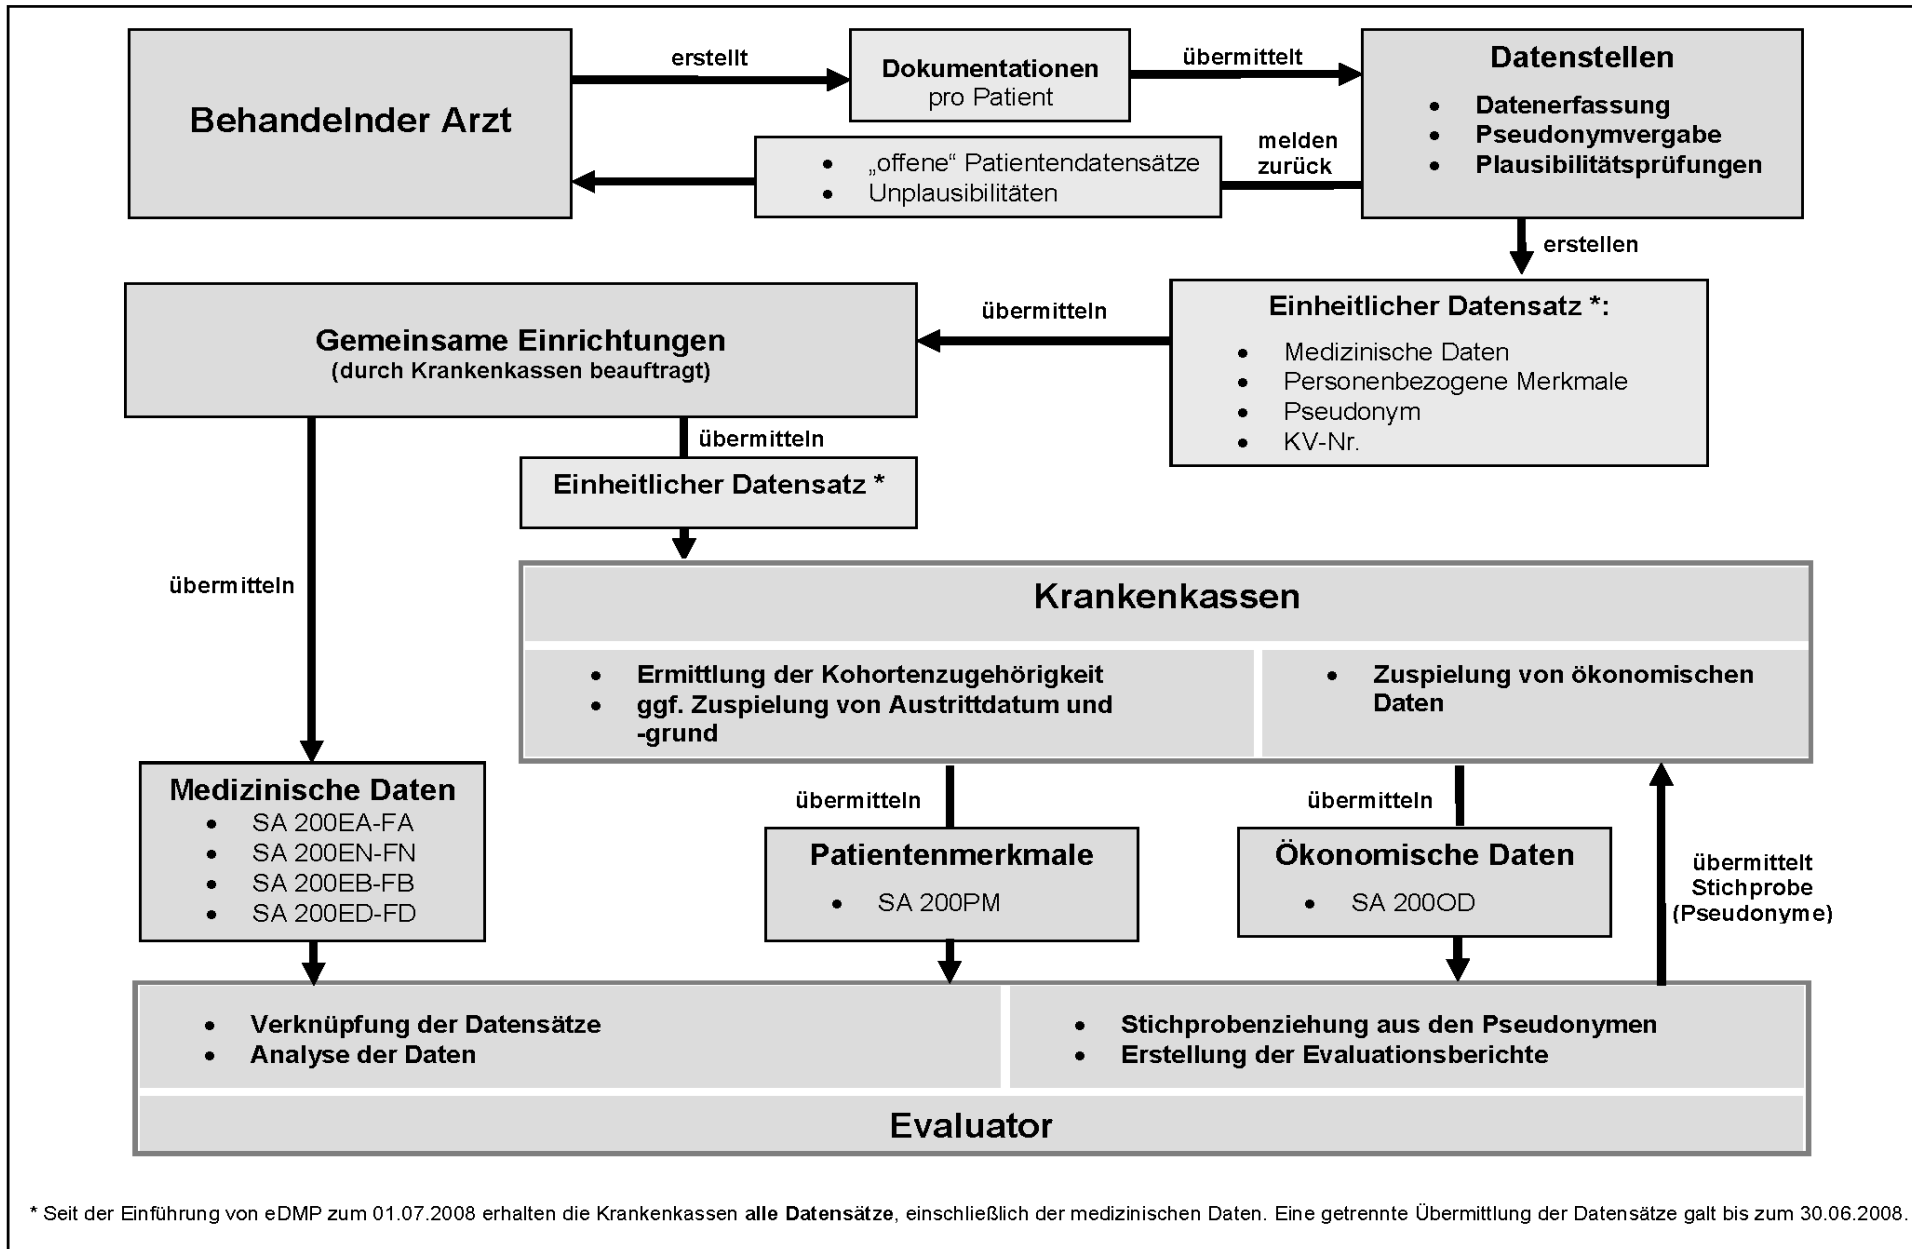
Behandelnder Arzt

erstellt

Dokumentationen
pro Patient

übermittelt

Datenstellen
- Datenerfassung
- Pseudonymvergabe
- Plausibilitätsprüfungen

- „offene“ Patientendatensätze
- Unplausibilitäten

melden zurück

erstellen

Gemeinsame Einrichtungen
(durch Krankenkassen beauftragt)

übermitteln

Einheitlicher Datensatz *:
- Medizinische Daten
- Personenbezogene Merkmale
- Pseudonym
- KV-Nr.

übermitteln

Einheitlicher Datensatz *

übermitteln

Krankenkassen
- Ermittlung der Kohortenzugehörigkeit
- ggf. Zuspielung von Austrittdatum und -grund

- Zuspielung von ökonomischen Daten

Medizinische Daten
- SA 200EA-FA
- SA 200EN-FN
- SA 200EB-FB
- SA 200ED-FD

übermitteln

Patientenmerkmale
- SA 200PM

übermitteln

Ökonomische Daten
- SA 200OD

übermittelt Stichprobe (Pseudonyme)

- Verknüpfung der Datensätze
- Analyse der Daten

- Stichprobenziehung aus den Pseudonymen
- Erstellung der Evaluationsberichte

Evaluator

* Seit der Einführung von eDMP zum 01.07.2008 erhalten die Krankenkassen **alle Datensätze**, einschließlich der medizinischen Daten. Eine getrennte Übermittlung der Datensätze galt bis zum 30.06.2008.